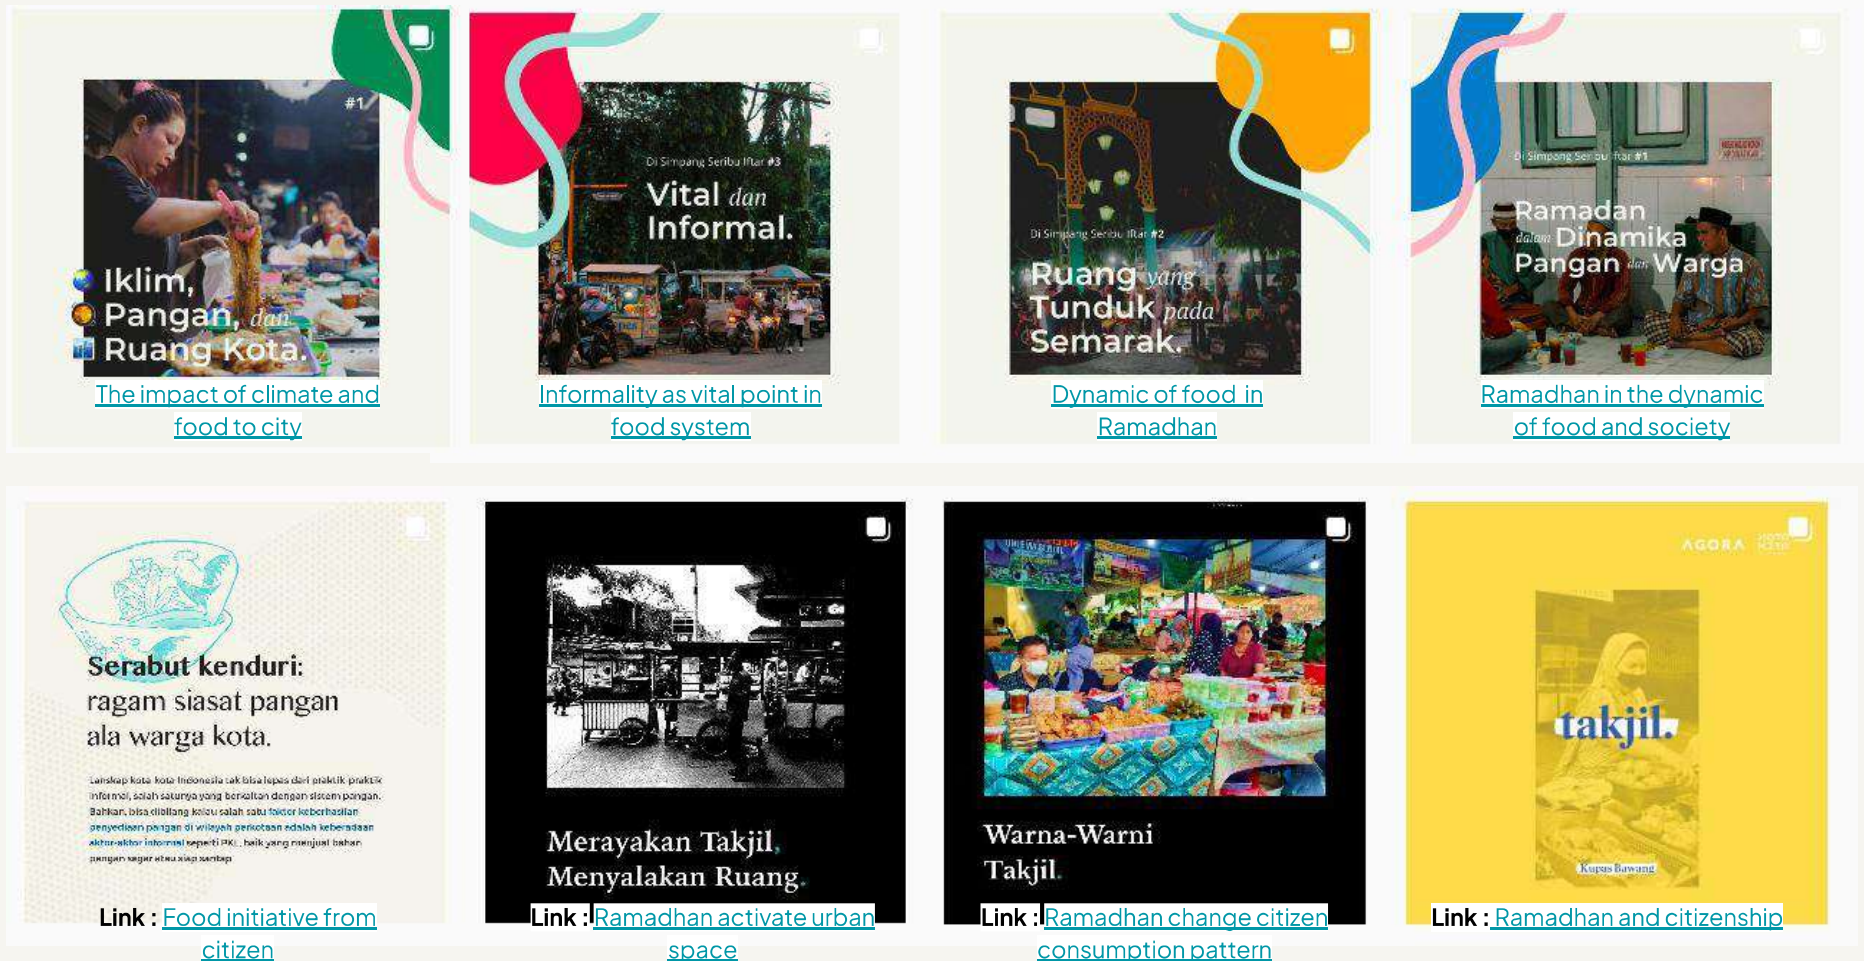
#1

Iklim, Pangan, dan Ruang Kota.

The impact of climate and food to city

Di Simpang Seribu Iftar #3

Vital dan Informal.

Informality as vital point in food system

Di Simpang Seribu Iftar #2

Ruang yang Tunduk pada Semarak.

Dynamic of food in Ramadhan

Di Simpang Seribu Iftar #1

Ramadan dalam Dinamika Pangan dan Warga

Ramadhan in the dynamic of food and society

Serabut kenduri: ragam siasat pangan ala warga kota.

Lanskap kota-kota Indonesia tak bisa lepas dari praktik-praktik informal, salah satunya yang berkaitan dengan sistem pangan. Bahkan, bisa dibilang kalau salah satu faktor keberhasilan penyediaan pangan di wilayah perkotaan adalah keberadaan aktor-aktor informal seperti PKL, baik yang menjual bahan pangan segar atau siap santap.

Link : Food initiative from citizen

Merayakan Takjil, Menyalakan Ruang.

Link : Ramadhan activate urban space

Warna-Warni Takjil.

Link : Ramadhan change citizen consumption pattern

AGORA

takjil.

Kupas Bawang

Link : Ramadhan and citizenship